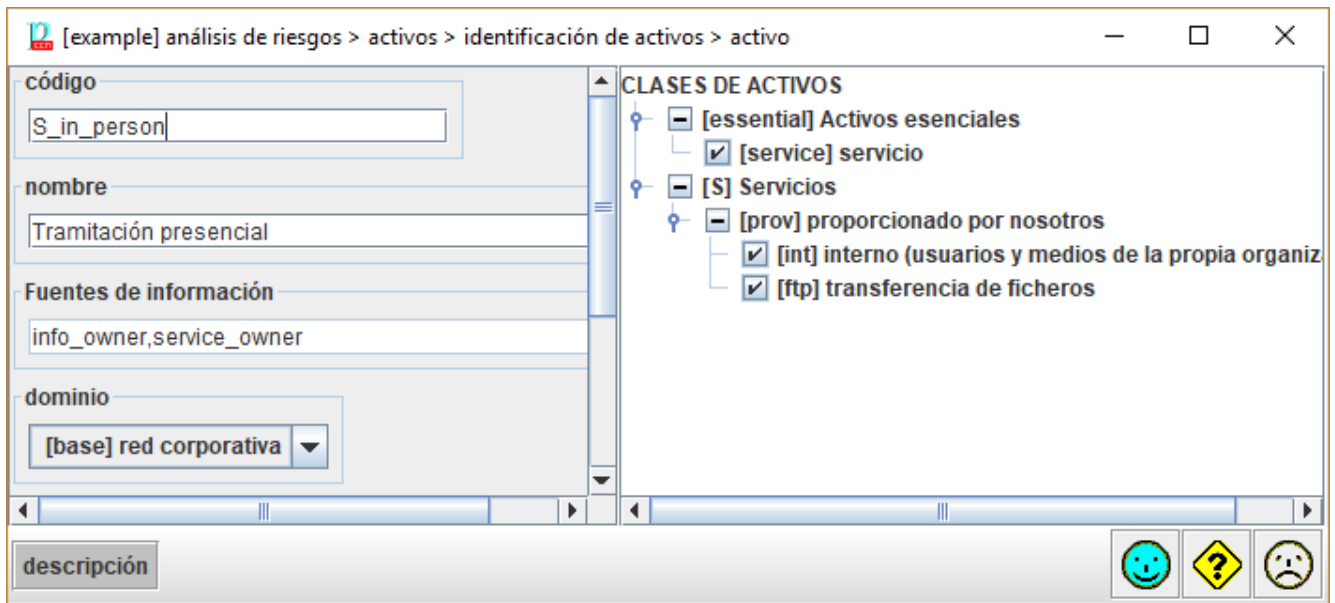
[example] análisis de riesgos > activos > identificación de activos > activo

código
S_in_person

nombre
Tramitación presencial

Fuentes de información
info_owner,service_owner

dominio
[base] red corporativa

CLASES DE ACTIVOS
[essential] Activos esenciales
[service] servicio
[S] Servicios
[prov] proporcionado por nosotros
[int] interno (usuarios y medios de la propia organiz
[ftp] transferencia de ficheros

descripción

?